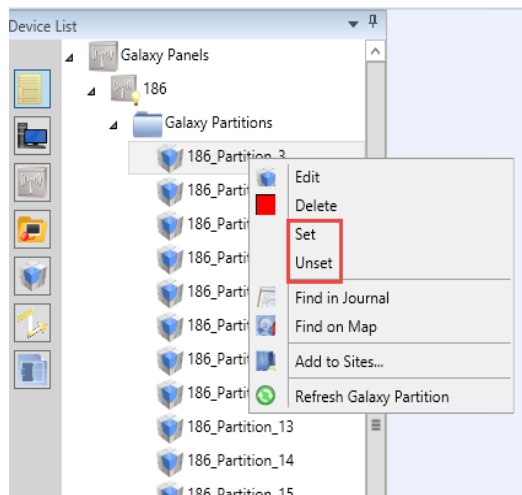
Device List

Galaxy Panels

186

Galaxy Partitions

186_Partition_3

186_Partit

186_Partit

186_Partit

186_Partit

186_Partit

186_Partit

186_Partit

186_Partit

186_Partition_13

186_Partition_14

186_Partition_15

Edit

Delete

Set

Unset

Find in Journal

Find on Map

Add to Sites...

Refresh Galaxy Partition